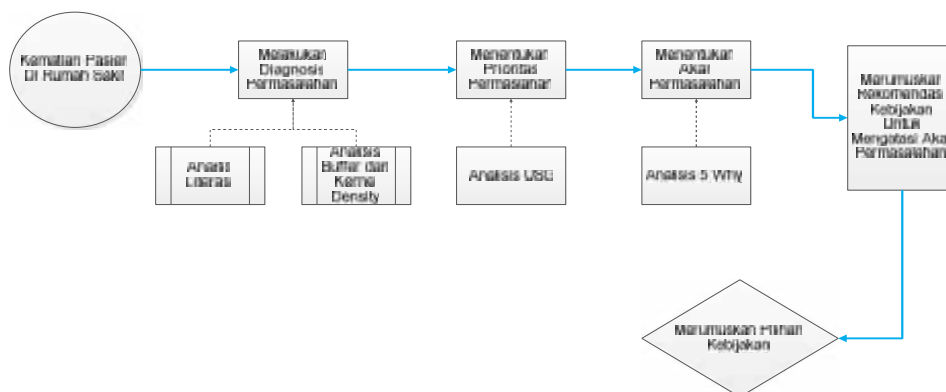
Kematian Pasien Di Rumah Sakit

Melakukan Diagnosis Permasalahan

Analisis Literasi

Analisis Buffer dan Kernel Density

Menentukan Prioritas Permasalahan

Analisis USG

Menentukan Akar Permasalahan

Analisis 5 Why

Merumuskan Rekomendasi Kebijakan Untuk Mengatasi Akar Permasalahan

Merumuskan Pilihan Kebijakan